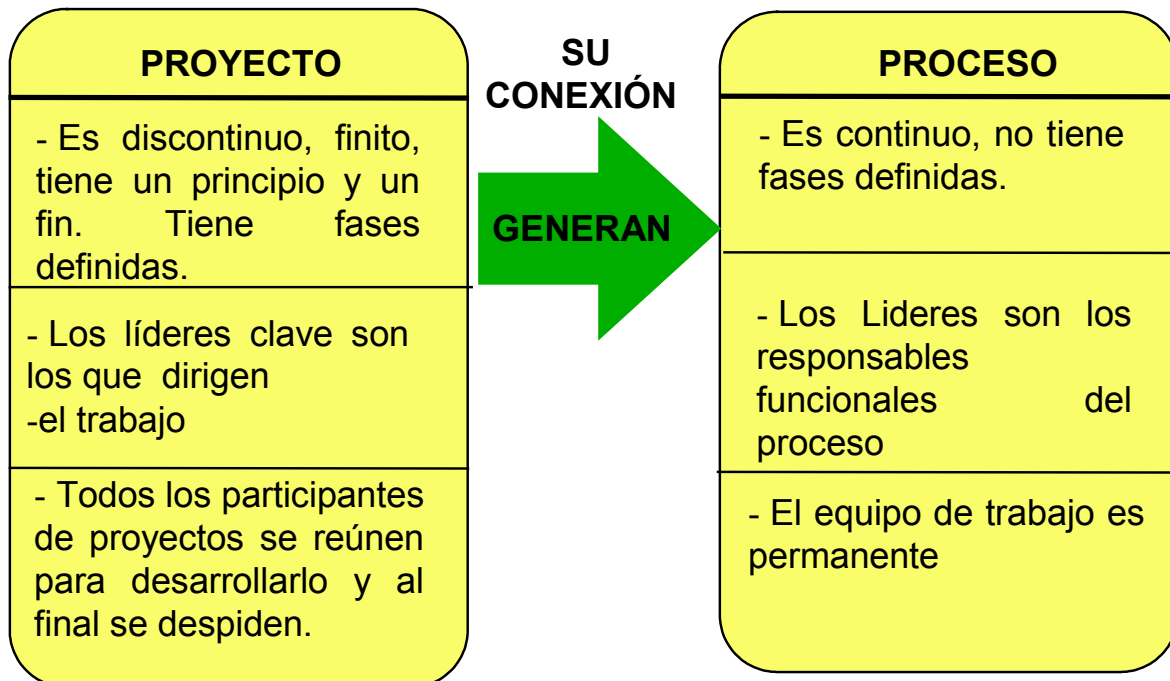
PROYECTO

- Es discontinuo, finito, tiene un principio y un fin. Tiene fases definidas.

- Los líderes clave son los que dirigen
-el trabajo

- Todos los participantes de proyectos se reúnen para desarrollarlo y al final se despiden.

SU CONEXIÓN

GENERAN

PROCESO

- Es continuo, no tiene fases definidas.

- Los Lideres son los responsables funcionales del proceso

- El equipo de trabajo es permanente